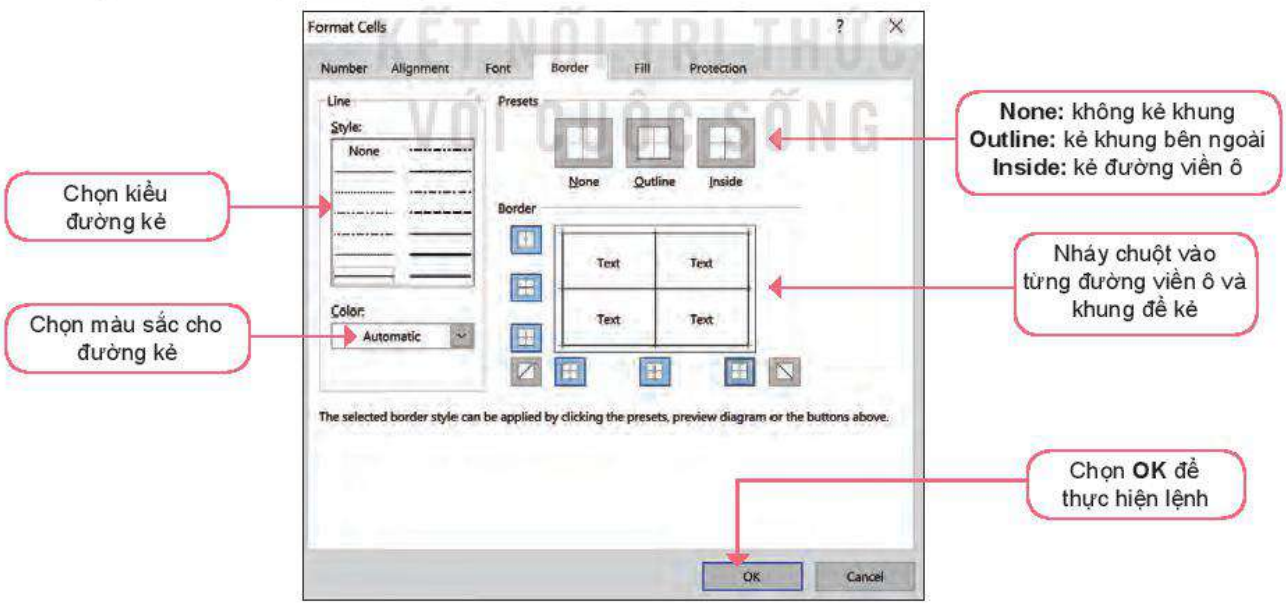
Format Cells

?

×

KẾT NỐI TRI THỨC VỚI CUỘC SỐNG

Number Alignment Font Border Fill Protection

Line

Style:

None

Color:

Automatic

Presets

None Outline Inside

Border

Text Text

Text Text

The selected border style can be applied by clicking the presets, preview diagram or the buttons above.

OK Cancel

Chọn kiểu đường kẻ

Chọn màu sắc cho đường kẻ

**None:** không kẻ khung
**Outline:** kẻ khung bên ngoài
**Inside:** kẻ đường viền ô

Nháy chuột vào từng đường viền ô và khung để kẻ

Chọn **OK** để thực hiện lệnh